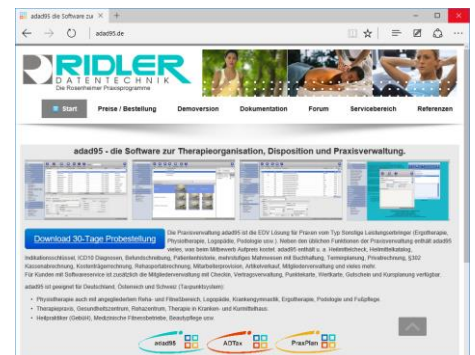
adad95 die Software zur ×

adad95.de

RIDLER DATENTECHNIK

Die Rosenheimer Praxisprogramme

Start | Preise / Bestellung | Demoversion | Dokumentation | Forum | Servicebereich | Referenzen

adad95 - die Software zur Therapieorganisation, Disposition und Praxisverwaltung.

Download 30-Tage Probestellung

Die Praxisverwaltung adad95 ist die EDV Lösung für Praxen vom Typ Sonstige Leistungserbringer (Ergotherapie, Physiotherapie, Logopädie, Podologie usw.). Neben den üblichen Funktionen der Praxisverwaltung enthält adad95 vieles, was beim Mitbewerb Aufpreis kostet. adad95 enthält u. a. Heilmittelcheck, Heilmittelkatalog, Institutionsschlüssel, ICD10 Diagnosen, Befundschreibung, Patientenhistorie, mehrstufiges Mahnwesen mit Buchhaltung, Terminplanung, Privatrechnung, §302 Kassenabrechnung, Kostenträgerrechnung, Rehasportabrechnung, Mitarbeiterprovision, Artikelverkauf, Mitgliederverwaltung und vieles mehr. Für Kunden mit Softwareservice ist zusätzlich die Mitgliederverwaltung mit Checkin, Vertragsverwaltung, Punktekarte, Wertkarte, Gutschein und Kursplanung verfügbar.

adad95 ist geeignet für Deutschland, Österreich und Schweiz (Tarpunktsystem):

• Physiotherapie auch mit angegliederten Reha- und Fitnessbereich, Logopädie, Krankengymnastik, Ergotherapie, Podologie und Fußpflege.
• Therapiepraxis, Gesundheitszentrum, Rehazentrum, Therapie in Kranken- und Kurmittelhaus.
• Heilpraktiker (Gebüh), Medizinische Fitnessbetriebe, Beautypflege usw.

adad95 | AOTex | PraxPlan